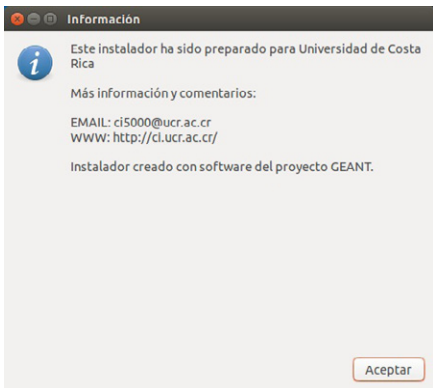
Información

Este instalador ha sido preparado para Universidad de Costa Rica

Más información y comentarios:

EMAIL: ci5000@ucr.ac.cr
WWW: http://ci.ucr.ac.cr/

Instalador creado con software del proyecto GEANT.

Aceptar